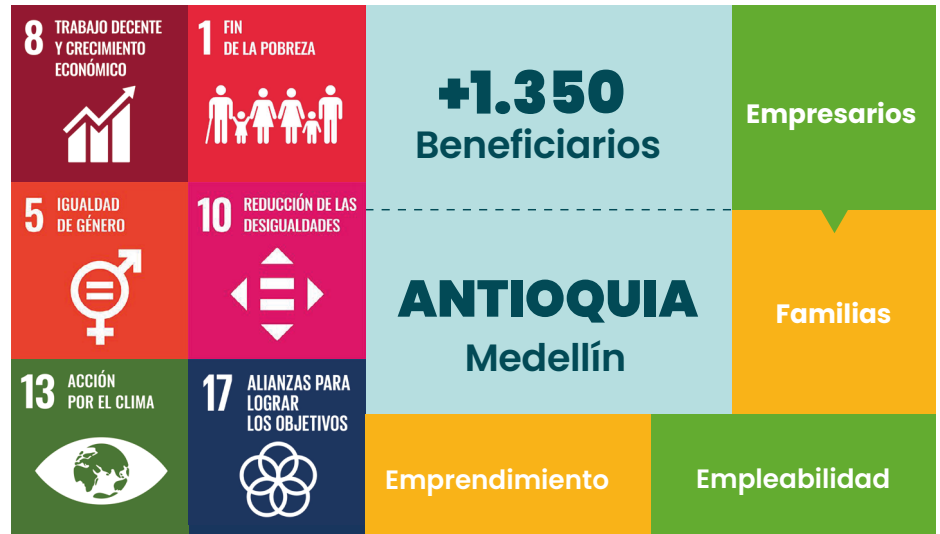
8 TRABAJO DECENTE Y CRECIMIENTO ECONÓMICO

1 FIN DE LA POBREZA

+1.350
Beneficiarios

Empresarios

5 IGUALDAD DE GÉNERO

10 REDUCCIÓN DE LAS DESIGUALDADES

ANTIOQUIA
Medellín

Familias

13 ACCIÓN POR EL CLIMA

17 ALIANZAS PARA LOGRAR LOS OBJETIVOS

Emprendimiento

Empleabilidad